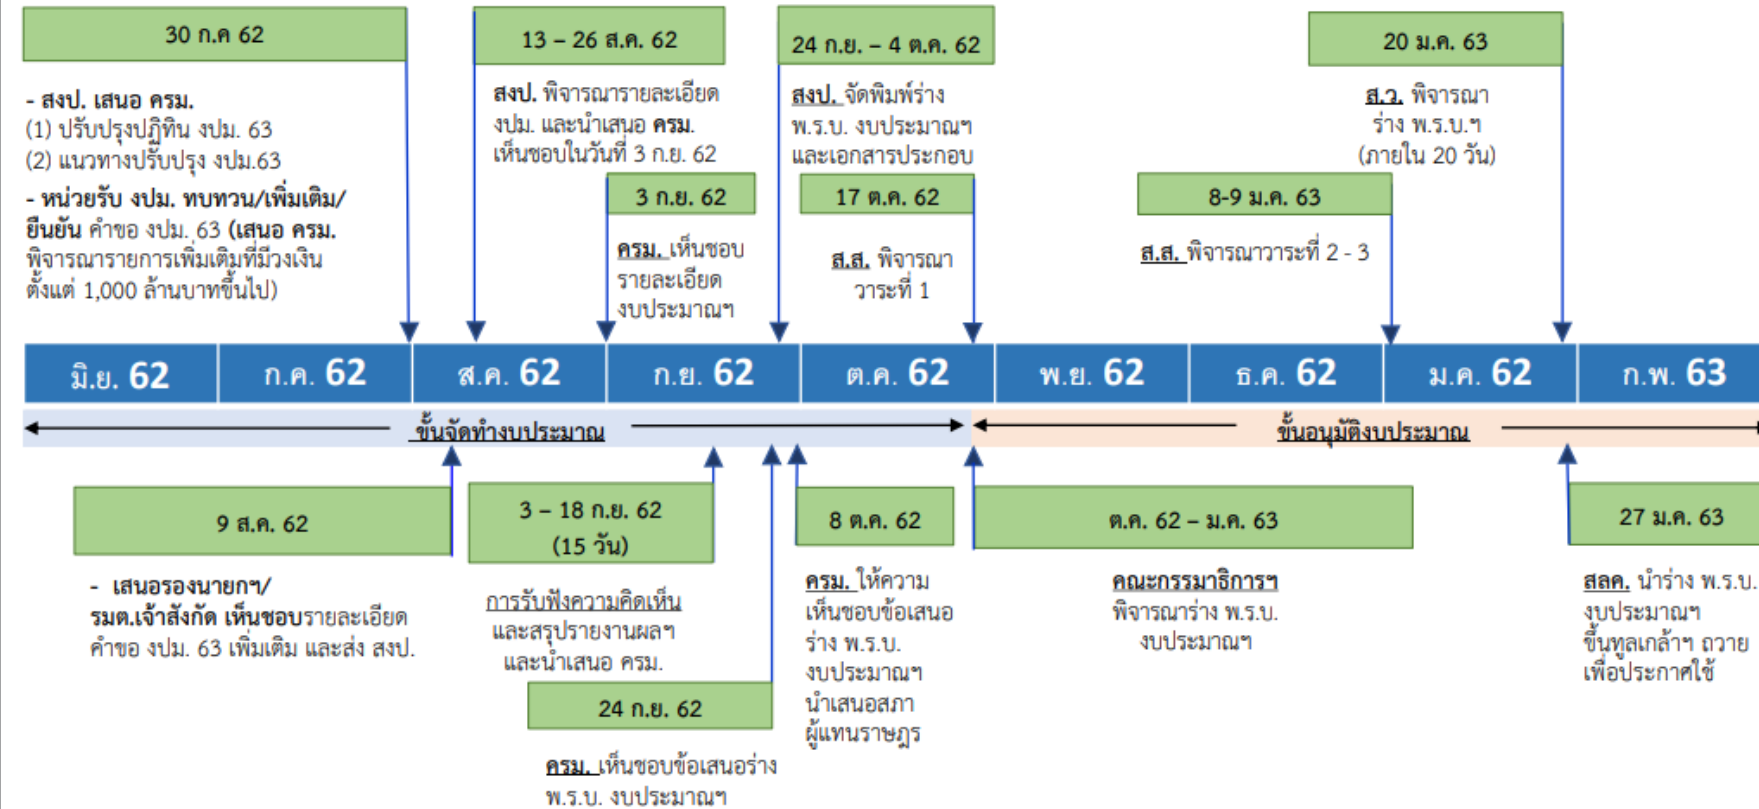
30 ก.ค 62

- สงป. เสนอ ครม.
(1) ปรับปรุงปฏิทิน งปม. 63
(2) แนวทางปรับปรุง งปม.63
- หน่วยรับ งปม. ทบทวน/เพิ่มเติม/ยืนยัน คำขอ งปม. 63 (เสนอ ครม. พิจารณารายการเพิ่มเติมที่มีวงเงินตั้งแต่ 1,000 ล้านบาทขึ้นไป)

13 – 26 ส.ค. 62

สงป. พิจารณารายละเอียด งปม. และนำเสนอ ครม. เห็นชอบในวันที่ 3 ก.ย. 62

3 ก.ย. 62

ครม. เห็นชอบรายละเอียดงบประมาณฯ

24 ก.ย. – 4 ต.ค. 62

สงป. จัดพิมพ์ร่าง พ.ร.บ. งบประมาณฯ และเอกสารประกอบ

17 ต.ค. 62

ส.ส. พิจารณา วาระที่ 1

8-9 ม.ค. 63

ส.ส. พิจารณาวาระที่ 2 - 3

20 ม.ค. 63

ส.ว. พิจารณา ร่าง พ.ร.บ.ฯ (ภายใน 20 วัน)

| มิ.ย. 62 | ก.ค. 62 | ส.ค. 62 | ก.ย. 62 | ต.ค. 62 | พ.ย. 62 | ธ.ค. 62 | ม.ค. 62 | ก.พ. 63 |
|---|---|---|---|---|---|---|---|---|

ขั้นจัดทำงบประมาณ

ขั้นอนุมัติงบประมาณ

9 ส.ค. 62

- เสนอรองนายกฯ/รมต.เจ้าสังกัด เห็นชอบรายละเอียดคำขอ งปม. 63 เพิ่มเติม และส่ง สงป.

3 – 18 ก.ย. 62 (15 วัน)

การรับฟังความคิดเห็นและสรุปรายงานผลฯ และนำเสนอ ครม.

24 ก.ย. 62

ครม. เห็นชอบข้อเสนอร่าง พ.ร.บ. งบประมาณฯ

8 ต.ค. 62

ครม. ให้ความเห็นชอบข้อเสนอร่าง พ.ร.บ. งบประมาณฯ นำเสนอสภาผู้แทนราษฎร

ต.ค. 62 – ม.ค. 63

คณะกรรมาธิการฯ พิจารณาร่าง พ.ร.บ. งบประมาณฯ

27 ม.ค. 63

สลค. นำร่าง พ.ร.บ. งบประมาณฯ ขึ้นทูลเกล้าฯ ถวาย เพื่อประกาศใช้